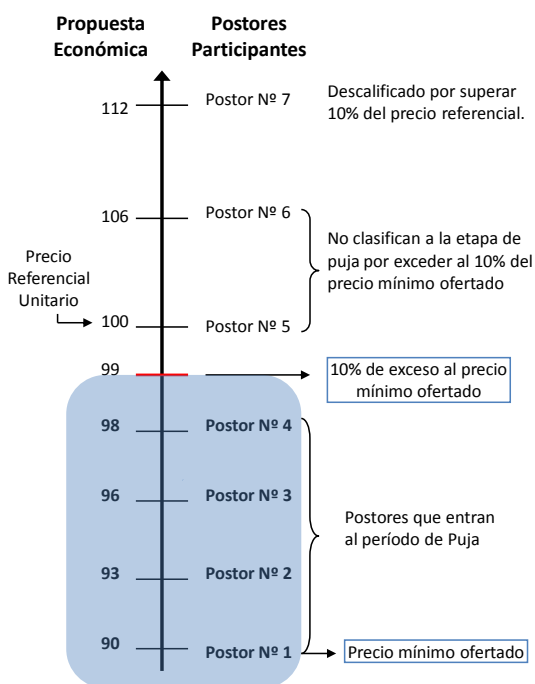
Propuesta Económica

Postores Participantes

112 Postor Nº 7

Descalificado por superar 10% del precio referencial.

106 Postor Nº 6

No clasifican a la etapa de puja por exceder al 10% del precio mínimo ofertado

Precio Referencial Unitario

100 Postor Nº 5

99

10% de exceso al precio mínimo ofertado

98 Postor Nº 4

96 Postor Nº 3

Postores que entran al período de Puja

93 Postor Nº 2

90 Postor Nº 1

Precio mínimo ofertado